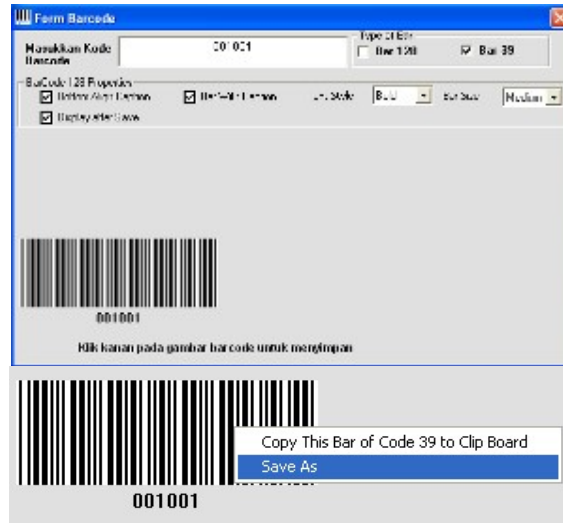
Form Barcode

Masukkan Kode Barcode

001001

Type of Bar

Bar 128

Bar 39

BarCode 128 Properties

Bottom Align Caption

Bar With Caption

Font Style

Bold

Bar Size

Medium

Display After Save

001001

Klik kanan pada gambar barcode untuk menyimpan

001001

Copy This Bar of Code 39 to Clip Board

Save As